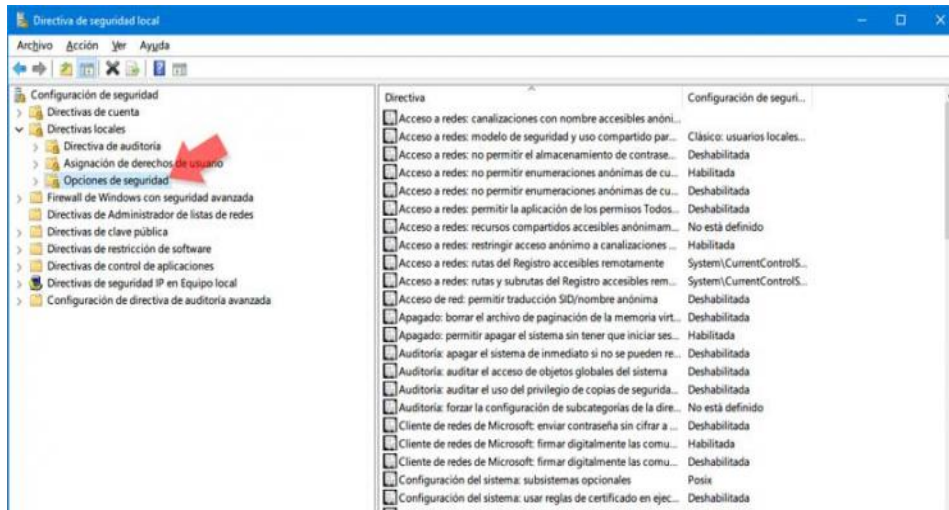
Directiva de seguridad local

Archivo Acción Ver Ayuda

Configuración de seguridad
Directivas de cuenta
Directivas locales
Directiva de auditoría
Asignación de derechos de usuario
Opciones de seguridad
Firewall de Windows con seguridad avanzada
Directivas de Administrador de listas de redes
Directivas de clave pública
Directivas de restricción de software
Directivas de control de aplicaciones
Directivas de seguridad IP en Equipo local
Configuración de directiva de auditoría avanzada

| Directiva | Configuración de seguri... |
|---|---|
| Acceso a redes: canalizaciones con nombre accesibles anóni... | |
| Acceso a redes: modelo de seguridad y uso compartido par... | Clásico: usuarios locales... |
| Acceso a redes: no permitir el almacenamiento de contrase... | Deshabilitada |
| Acceso a redes: no permitir enumeraciones anónimas de cu... | Habilitada |
| Acceso a redes: no permitir enumeraciones anónimas de cu... | Deshabilitada |
| Acceso a redes: permitir la aplicación de los permisos Todos... | Deshabilitada |
| Acceso a redes: recursos compartidos accesibles anónimam... | No está definido |
| Acceso a redes: restringir acceso anónimo a canalizaciones ... | Habilitada |
| Acceso a redes: rutas del Registro accesibles remotamente | System\CurrentControlS... |
| Acceso a redes: rutas y subrutas del Registro accesibles rem... | System\CurrentControlS... |
| Acceso de red: permitir traducción SID/nombre anónima | Deshabilitada |
| Apagado: borrar el archivo de paginación de la memoria virt... | Deshabilitada |
| Apagado: permitir apagar el sistema sin tener que iniciar ses... | Habilitada |
| Auditoría: apagar el sistema de inmediato si no se pueden re... | Deshabilitada |
| Auditoría: auditar el acceso de objetos globales del sistema | Deshabilitada |
| Auditoría: auditar el uso del privilegio de copias de segurida... | Deshabilitada |
| Auditoría: forzar la configuración de subcategorías de la dire... | No está definido |
| Cliente de redes de Microsoft: enviar contraseña sin cifrar a ... | Deshabilitada |
| Cliente de redes de Microsoft: firmar digitalmente las comu... | Habilitada |
| Cliente de redes de Microsoft: firmar digitalmente las comu... | Deshabilitada |
| Configuración del sistema: subsistemas opcionales | Posix |
| Configuración del sistema: usar reglas de certificado en ejec... | Deshabilitada |